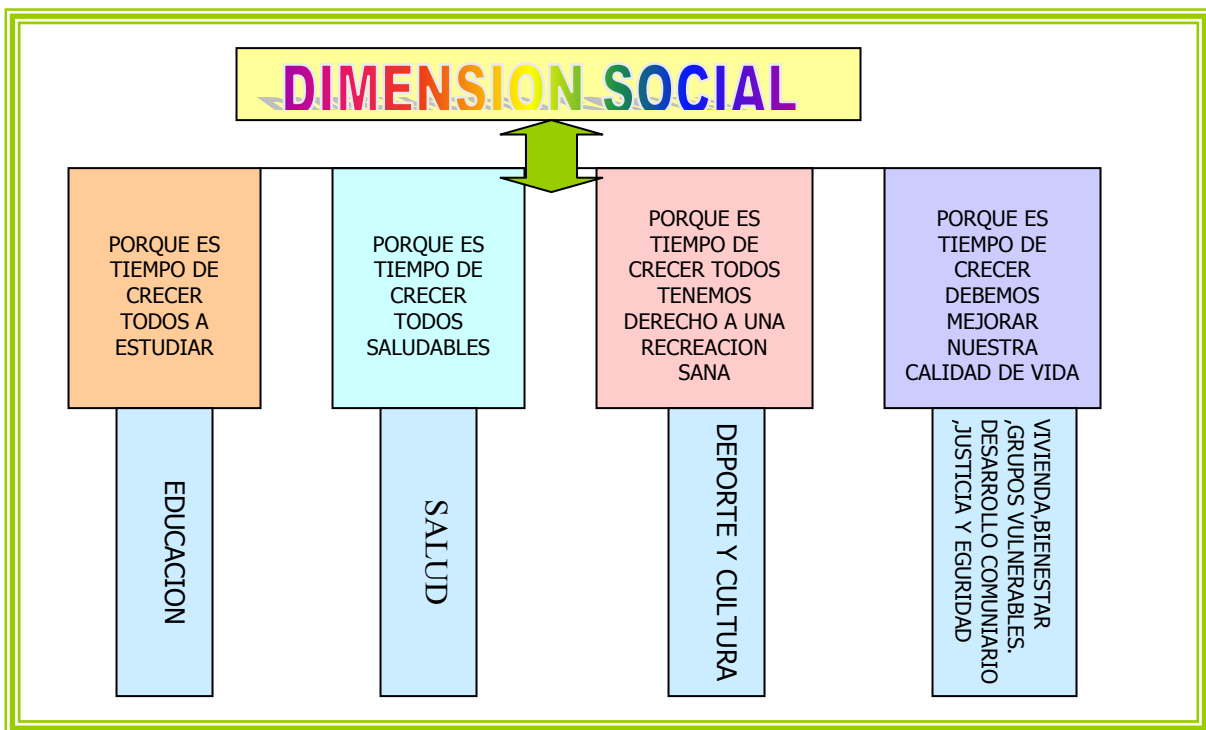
DIMENSION SOCIAL

PORQUE ES TIEMPO DE CRECER TODOS A ESTUDIAR

PORQUE ES TIEMPO DE CRECER TODOS SALUDABLES

PORQUE ES TIEMPO DE CRECER TODOS TENEMOS DERECHO A UNA RECREACION SANA

PORQUE ES TIEMPO DE CRECER DEBEMOS MEJORAR NUESTRA CALIDAD DE VIDA

EDUCACION

SALUD

DEPORTE Y CULTURA

VIVIENDA,BIENESTAR ,GRUPOS VULNERABLES. DESARROLLO COMUNIARIO ,JUSTICIA Y EGURIDAD